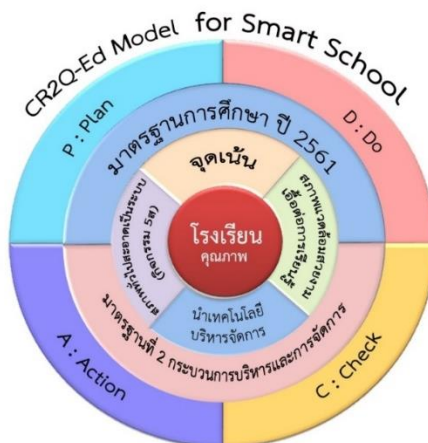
CR2Q-Ed Model for Smart School

P : Plan

D : Do

A : Action

C : Check

มาตรฐานการศึกษา ปี 2561

จุดเน้น

สภาพแวดล้อมและบรรยากาศ เอื้อต่อการเรียนรู้

สถานศึกษาปลอดภัยในระบบ (คุณธรรม 5ส)

โรงเรียน คุณภาพ

นำเทคโนโลยี บริหารจัดการ

มาตรฐานที่ 2 กระบวนการบริหารและการจัดการ